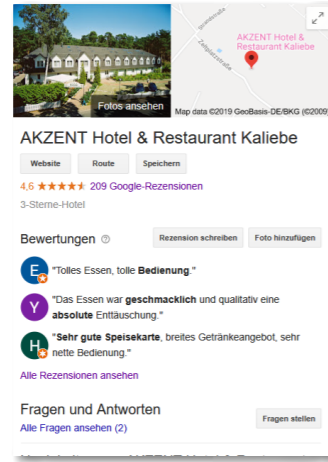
Fotos ansehen

AKZENT Hotel & Restaurant Kaliebe

Map data ©2019 GeoBasis-DE/BKG (©2009)

AKZENT Hotel & Restaurant Kaliebe

Website Route Speichern

4,6 ★★★★★ 209 Google-Rezensionen

3-Sterne-Hotel

Bewertungen

Rezension schreiben Fotos hinzufügen

E "Tolles Essen, tolle Bedienung."

Y "Das Essen war geschmacklich und qualitativ eine absolute Enttäuschung."

H "Sehr gute Speisekarte, breites Getränkeangebot, sehr nette Bedienung."

Alle Rezensionen ansehen

Fragen und Antworten

Alle Fragen ansehen (2)

Fragen stellen